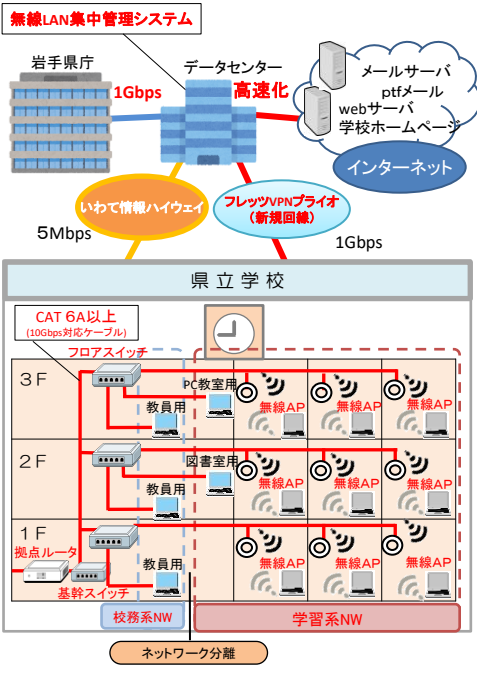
無線LAN集中管理システム

岩手県庁

1Gbps

データセンター

高速化

メールサーバ
ptfメール
webサーバ
学校ホームページ

インターネット

いわて情報ハイウェイ

フレッツVPNプライオ
（新規回線）

5Mbps

1Gbps

県立学校

CAT 6A以上
(10Gbps対応ケーブル)

フロアスイッチ

3F

PC教室用

教員用

無線AP
無線AP
無線AP

2F

図書室用

教員用

無線AP
無線AP
無線AP

1F

拠点ルータ

教員用

基幹スイッチ

無線AP
無線AP
無線AP

校務系NW

学習系NW

ネットワーク分離